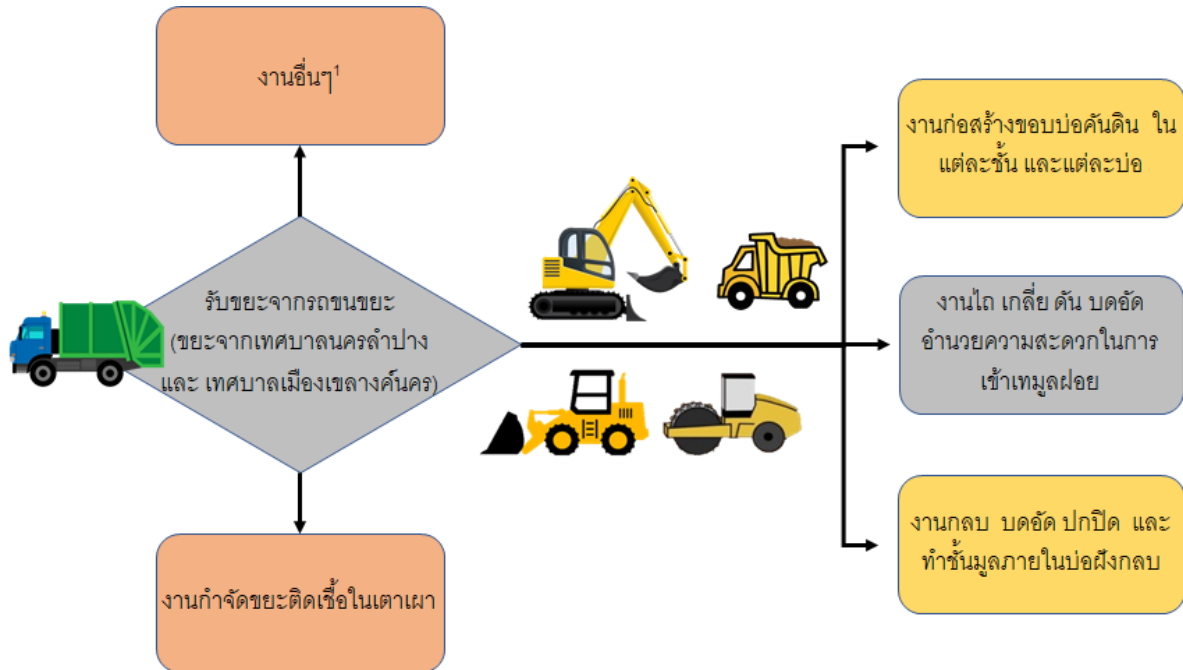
งานอื่นๆ$^1$

รับขยะจากรถขนขยะ (ขยะจากเทศบาลนครลำปาง และ เทศบาลเมืองเขลางค์นคร)

งานกำจัดขยะติดเชื้อในเตาเผา

งานก่อสร้างขอบบ่อคันดิน ในแต่ละชั้น และแต่ละบ่อ

งานไถ เกลี่ย ดัน บดอัด อำนวยความสะดวกในการเข้าเทมูลฝอย

งานกลบ บดอัด ปกปิด และทำชั้นมูลภายในบ่อฝังกลบ